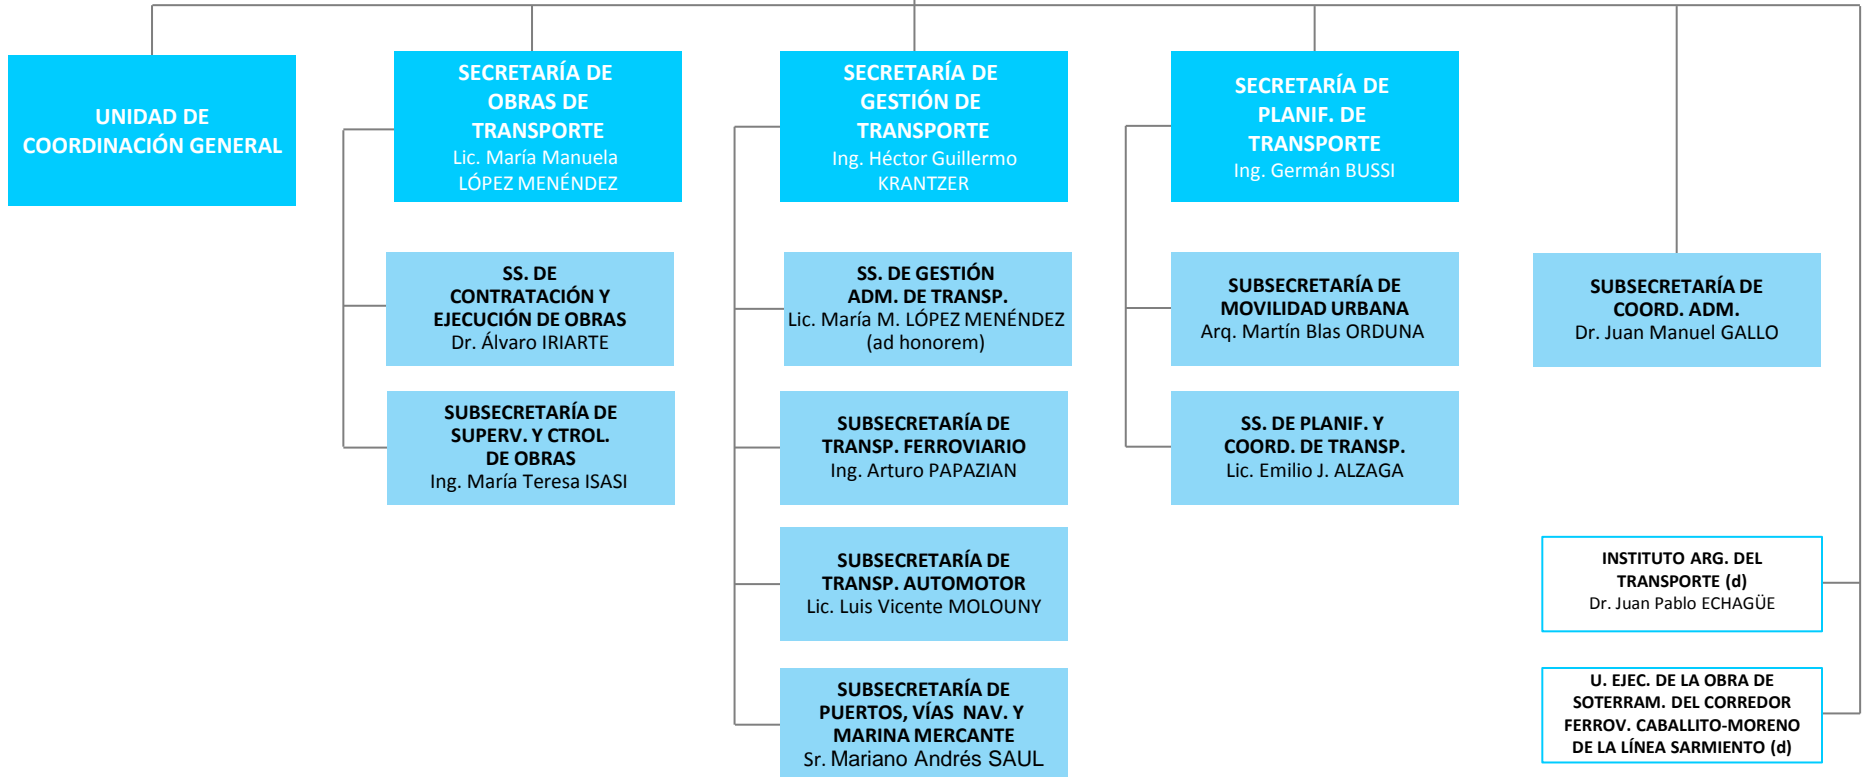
UNIDAD DE COORDINACIÓN GENERAL

SECRETARÍA DE OBRAS DE TRANSPORTE
Lic. María Manuela LÓPEZ MENÉNDEZ

SS. DE CONTRATACIÓN Y EJECUCIÓN DE OBRAS
Dr. Álvaro IRIARTE

SUBSECRETARÍA DE SUPERV. Y CTROL. DE OBRAS
Ing. María Teresa ISASI

SECRETARÍA DE GESTIÓN DE TRANSPORTE
Ing. Héctor Guillermo KRANTZER

SS. DE GESTIÓN ADM. DE TRANSP.
Lic. María M. LÓPEZ MENÉNDEZ (ad honorem)

SUBSECRETARÍA DE TRANSP. FERROVIARIO
Ing. Arturo PAPAZIAN

SUBSECRETARÍA DE TRANSP. AUTOMOTOR
Lic. Luis Vicente MOLOUNY

SUBSECRETARÍA DE PUERTOS, VÍAS NAV. Y MARINA MERCANTE
Sr. Mariano Andrés SAUL

SECRETARÍA DE PLANIF. DE TRANSPORTE
Ing. Germán BUSSI

SUBSECRETARÍA DE MOVILIDAD URBANA
Arq. Martín Blas ORDUNA

SS. DE PLANIF. Y COORD. DE TRANSP.
Lic. Emilio J. ALZAGA

SUBSECRETARÍA DE COORD. ADM.
Dr. Juan Manuel GALLO

INSTITUTO ARG. DEL TRANSPORTE (d)
Dr. Juan Pablo ECHAGÜE

U. EJEC. DE LA OBRA DE SOTERRAM. DEL CORREDOR FERROV. CABALLITO-MORENO DE LA LÍNEA SARMIENTO (d)